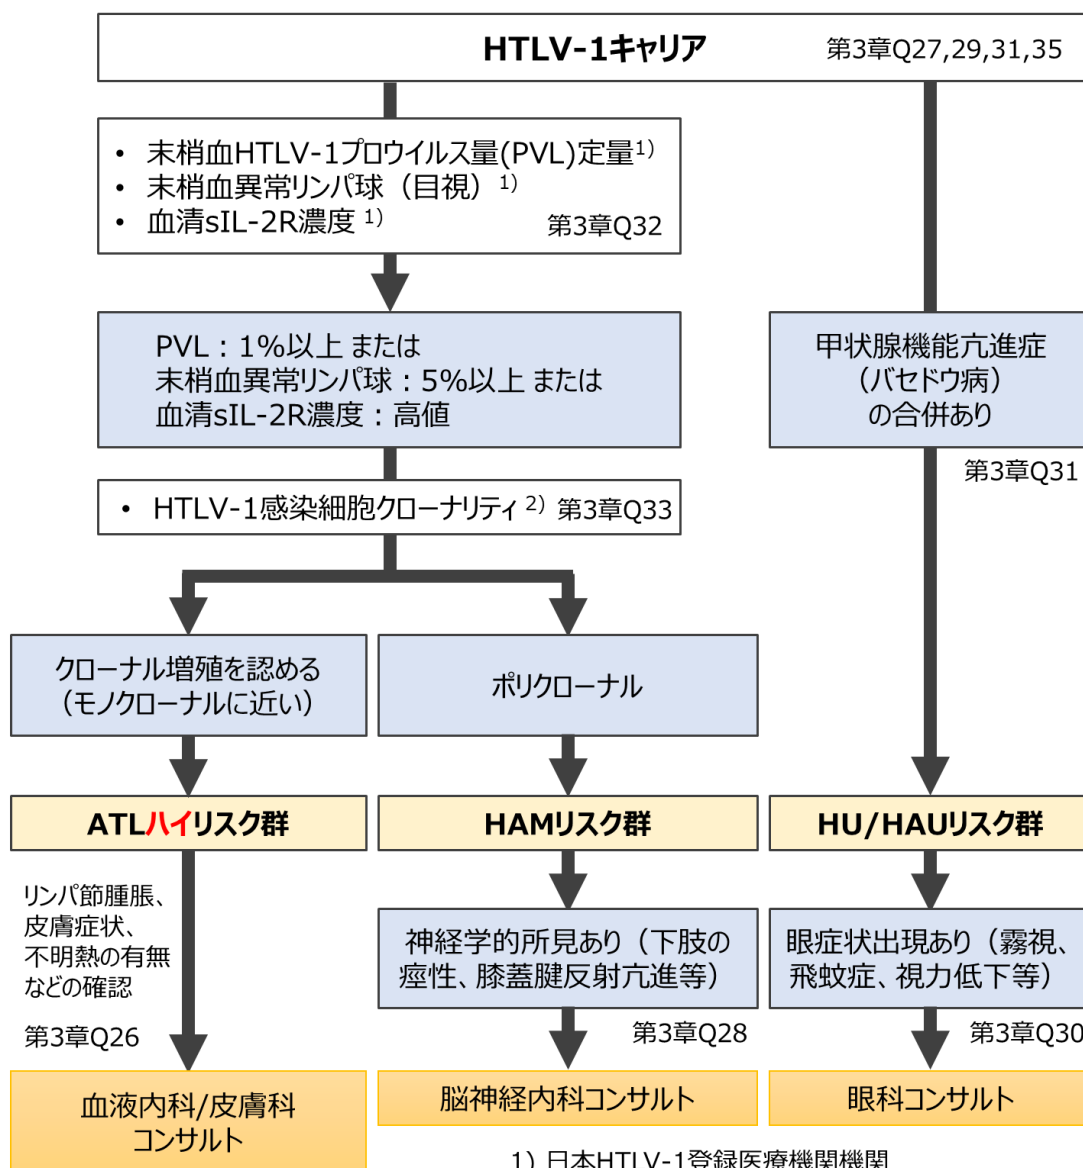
HTLV-1キャリア 第3章Q27,29,31,35

• 末梢血HTLV-1プロウイルス量(PVL)定量$^{1)}$
• 末梢血異常リンパ球（目視）$^{1)}$
• 血清sIL-2R濃度 $^{1)}$
第3章Q32

PVL：1%以上 または
末梢血異常リンパ球：5%以上 または
血清sIL-2R濃度：高値

甲状腺機能亢進症（バセドウ病）の合併あり

第3章Q31

• HTLV-1感染細胞クローナリティ $^{2)}$ 第3章Q33

クローナル増殖を認める（モノクローナルに近い）

ポリクローナル

ATLハイリスク群

HAMリスク群

HU/HAUリスク群

リンパ節腫脹、皮膚症状、不明熱の有無などの確認

第3章Q26

神経学的所見あり（下肢の痙性、膝蓋腱反射亢進等）

第3章Q28

眼症状出現あり（霧視、飛蚊症、視力低下等）

第3章Q30

血液内科/皮膚科コンサルト

脳神経内科コンサルト

眼科コンサルト

1) 日本HTLV-1登録医療機関機関